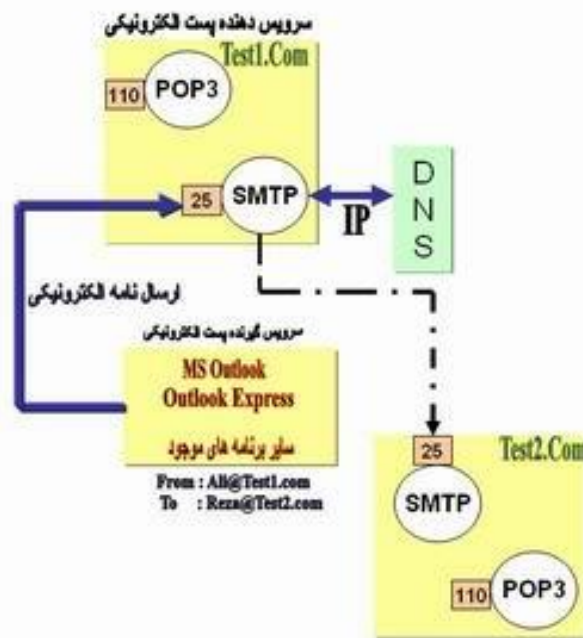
سرویس دهنده پست الکترونیکی
Test1.Com
110 POP3
25 SMTP
IP
D
N
S
ارسال نامه الکترونیکی
سرویس گیرنده پست الکترونیکی
MS Outlook
Outlook Express
سایر برنامه های موجود
From : Ali@Test1.com
To : Reza@Test2.com
Test2.Com
25
SMTP
110 POP3